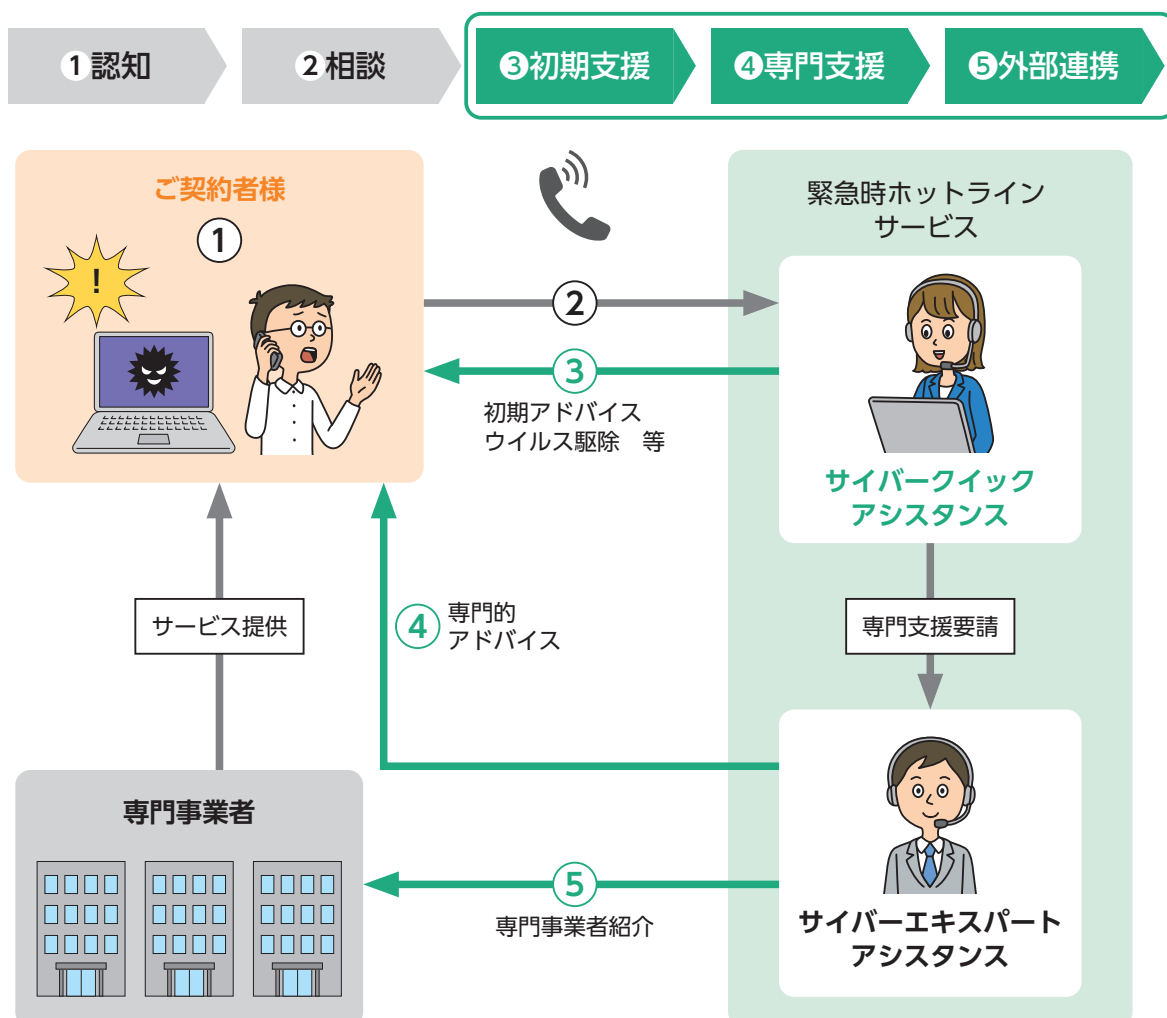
❶認知　❷相談　❸初期支援　❹専門支援　❺外部連携

ご契約者様
①
!

緊急時ホットラインサービス

②

③
初期アドバイス
ウイルス駆除　等

サイバークイックアシスタンス

専門支援要請

サービス提供

④ 専門的アドバイス

専門事業者

⑤
専門事業者紹介

サイバーエキスパートアシスタンス